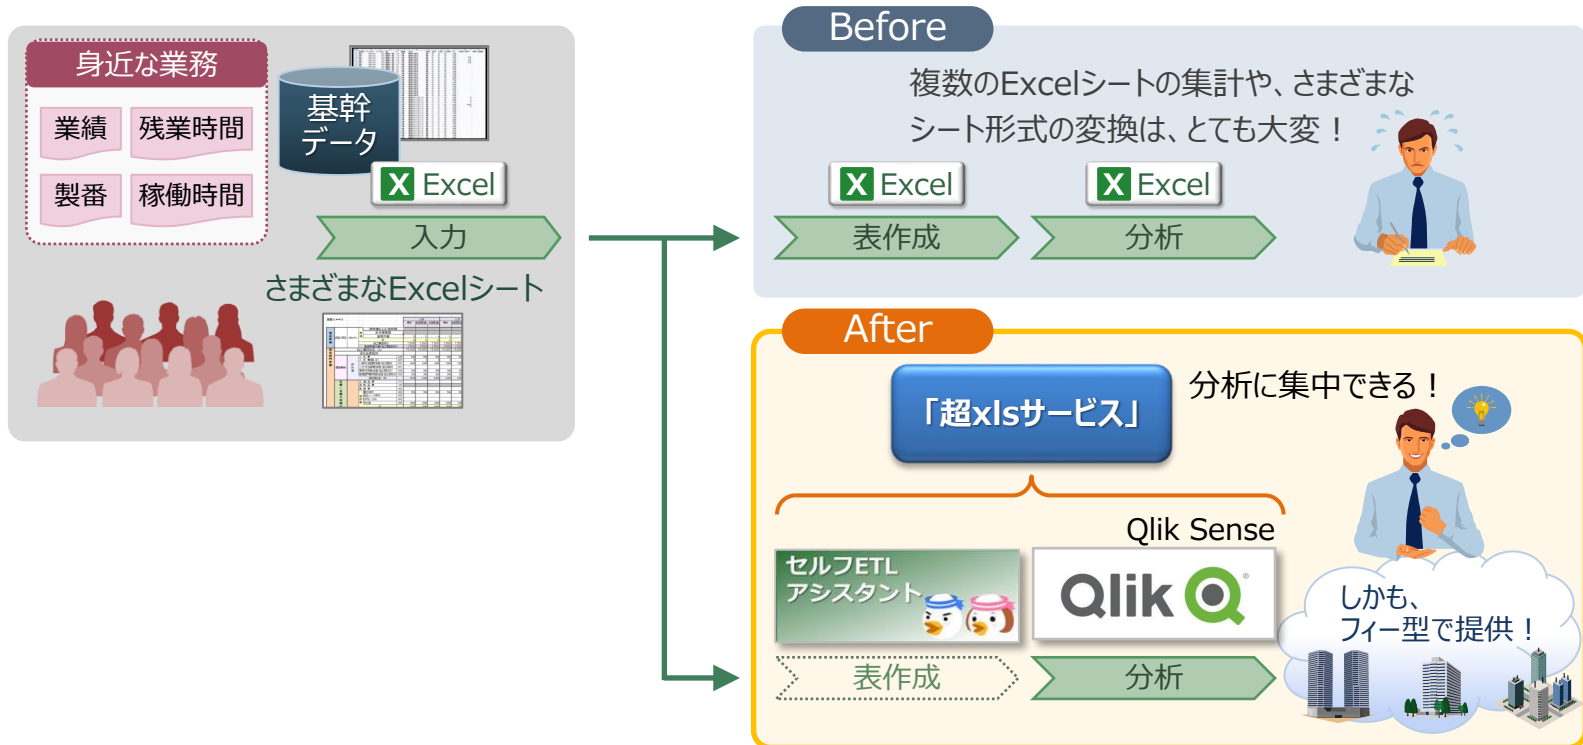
身近な業務

業績

残業時間

製番

稼働時間

基幹データ

Excel

入力

さまざまなExcelシート

Before

複数のExcelシートの集計や、さまざまなシート形式の変換は、とても大変！

Excel

Excel

表作成

分析

After

「超xlsサービス」

分析に集中できる！

Qlik Sense

セルフETL アシスタント

Qlik

しかも、フィー型で提供！

表作成

分析